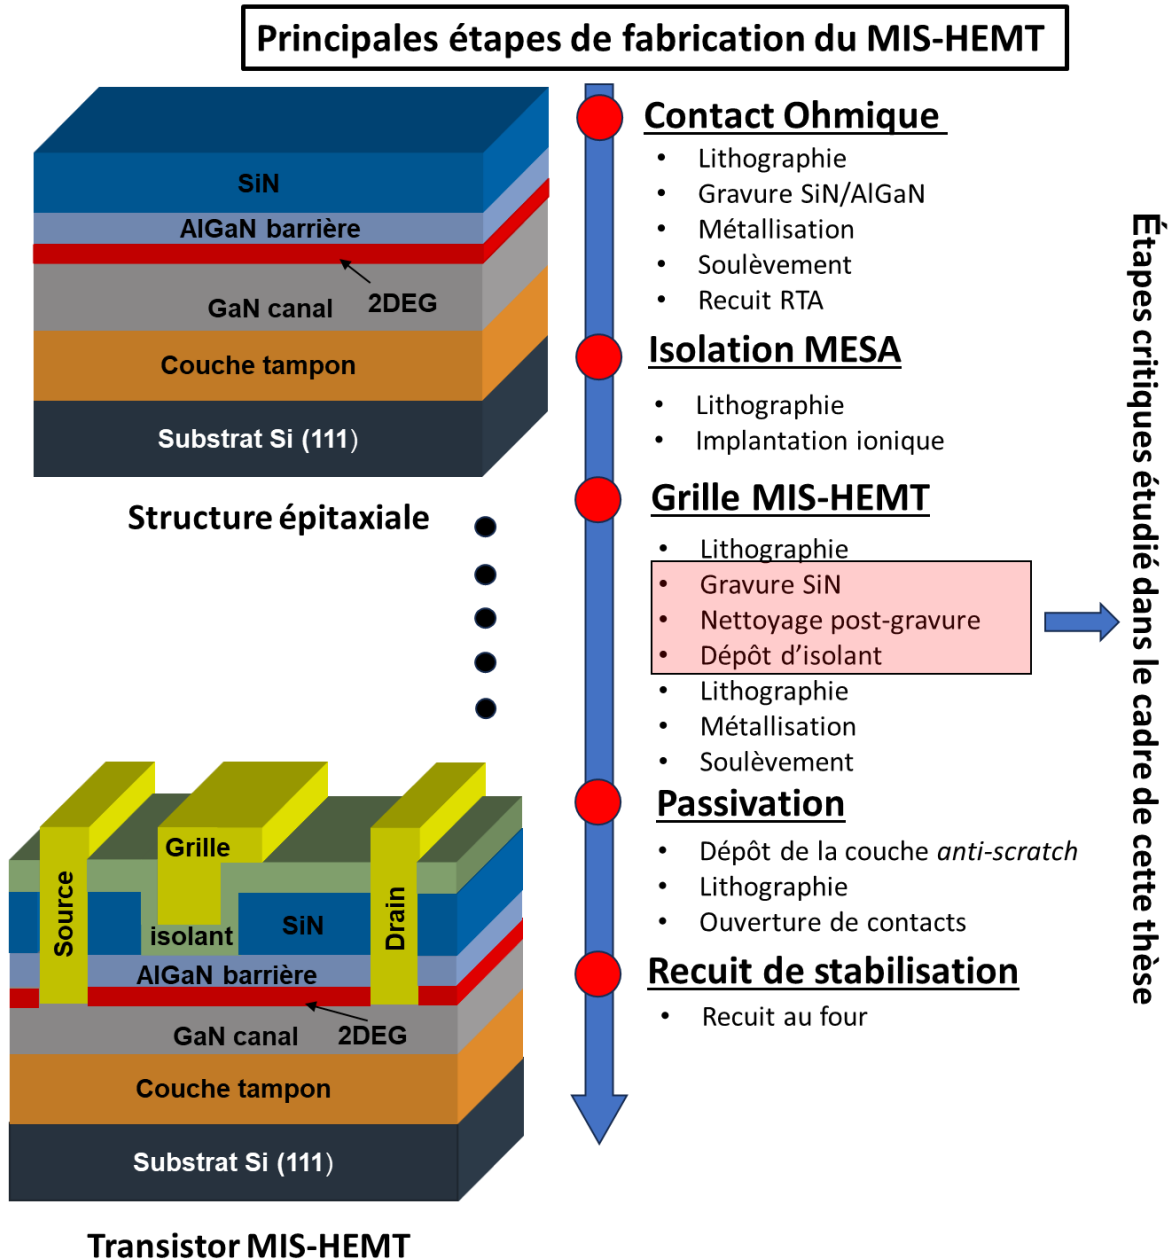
Principales étapes de fabrication du MIS-HEMT

SiN
AlGaN barrière
GaN canal 2DEG
Couche tampon
Substrat Si (111)

Structure épitaxiale

Contact Ohmique
• Lithographie
• Gravure SiN/AlGaN
• Métallisation
• Soulèvement
• Recuit RTA

Isolation MESA
• Lithographie
• Implantation ionique

Grille MIS-HEMT
• Lithographie
• Gravure SiN
• Nettoyage post-gravure
• Dépôt d'isolant
• Lithographie
• Métallisation
• Soulèvement

Passivation
• Dépôt de la couche anti-scratch
• Lithographie
• Ouverture de contacts

Recuit de stabilisation
• Recuit au four

Étapes critiques étudié dans le cadre de cette thèse

Grille
Source
isolant
SiN
Drain
AlGaN barrière
GaN canal 2DEG
Couche tampon
Substrat Si (111)

Transistor MIS-HEMT